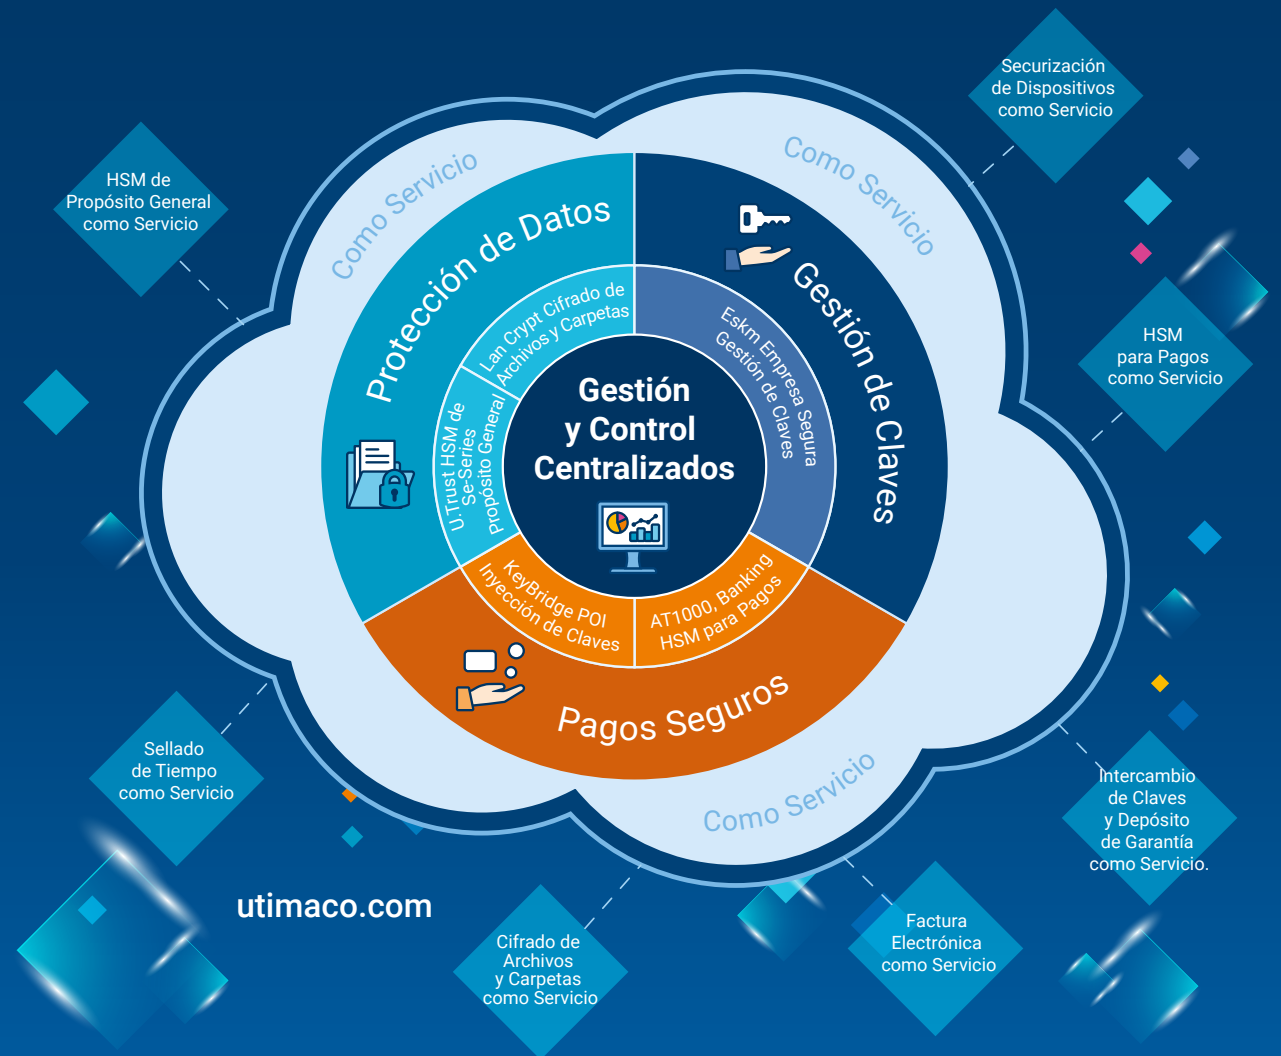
Securización de Dispositivos como Servicio

HSM de Propósito General como Servicio

Como Servicio

Como Servicio

Protección de Datos

Gestión de Claves

Lan Crypt Cifrado de Archivos y Carpetas

Eskm Empresa Segura Gestión de Claves

U.Trust HSM de Se-Series Propósito General

Gestión y Control Centralizados

HSM para Pagos como Servicio

KeyBridge POI Inyección de Claves

AT1000, Banking HSM para Pagos

Pagos Seguros

Sellado de Tiempo como Servicio

Como Servicio

Intercambio de Claves y Depósito de Garantía como Servicio.

utimaco.com

Cifrado de Archivos y Carpetas como Servicio

Factura Electrónica como Servicio